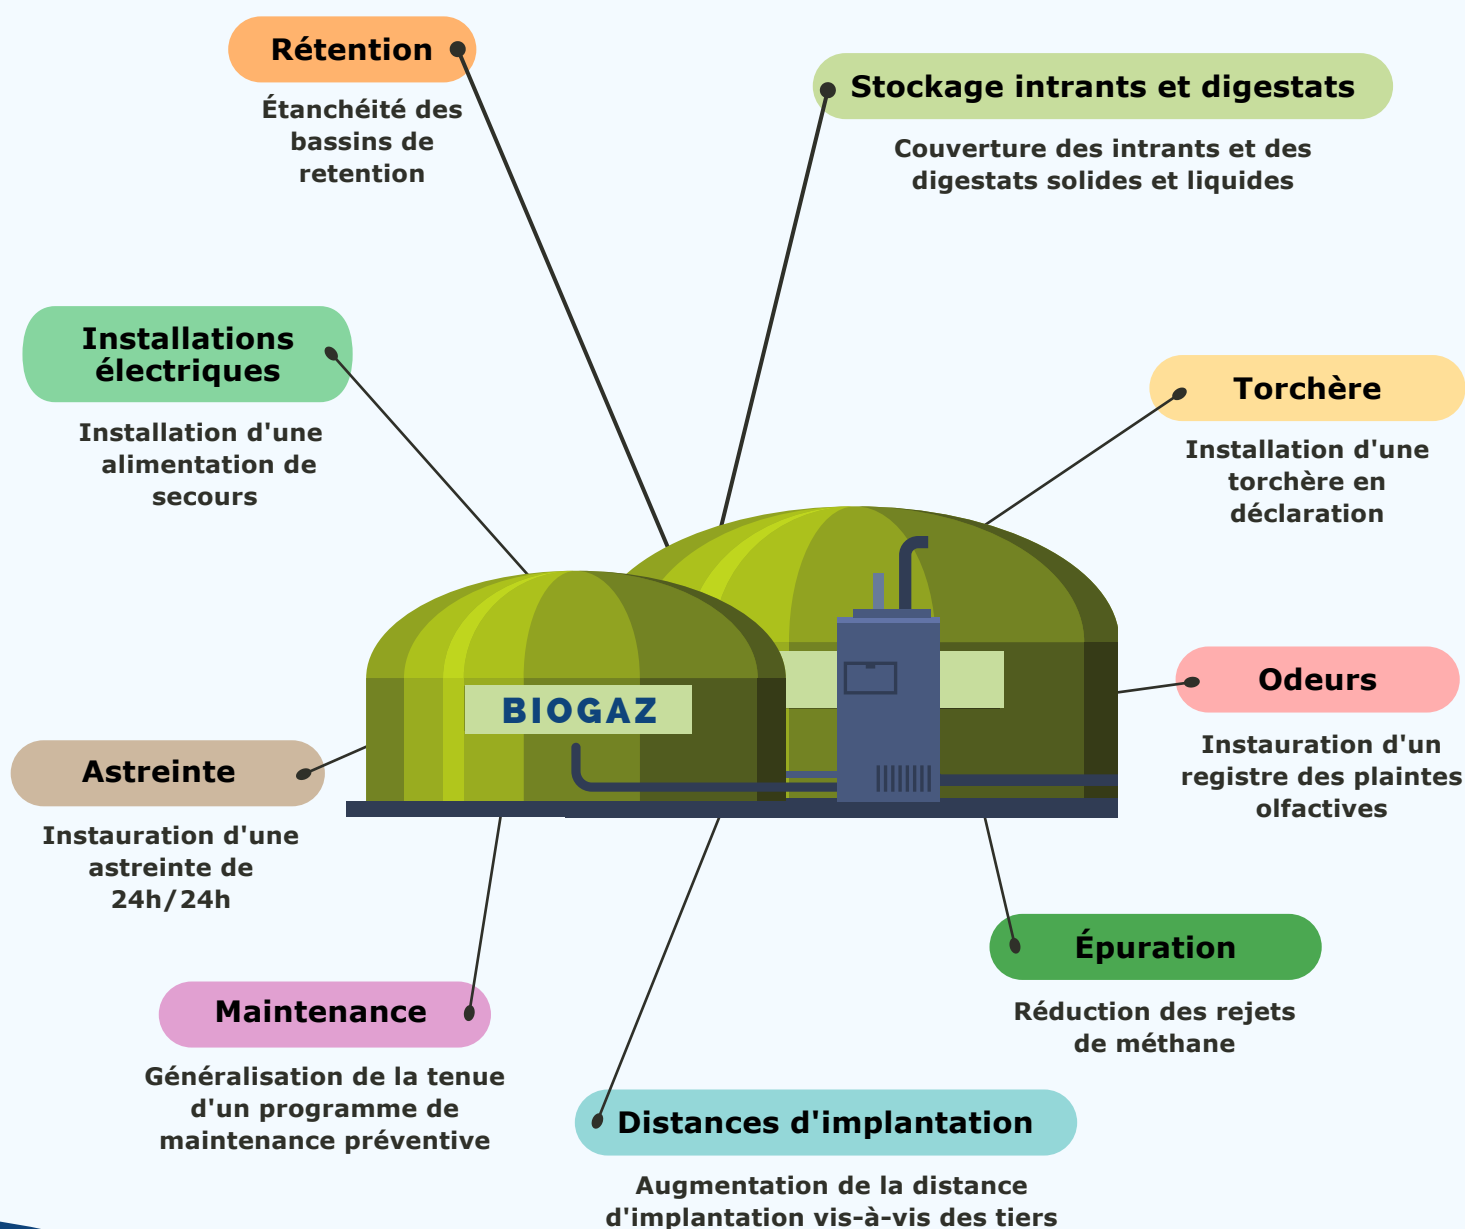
Rétention

Étanchéité des bassins de retention

Stockage intrants et digestats

Couverture des intrants et des digestats solides et liquides

Installations électriques

Installation d'une alimentation de secours

Torchère

Installation d'une torchère en déclaration

BIOGAZ

Odeurs

Instauration d'un registre des plaintes olfactives

Astreinte

Instauration d'une astreinte de 24h/24h

Épuration

Réduction des rejets de méthane

Maintenance

Généralisation de la tenue d'un programme de maintenance préventive

Distances d'implantation

Augmentation de la distance d'implantation vis-à-vis des tiers